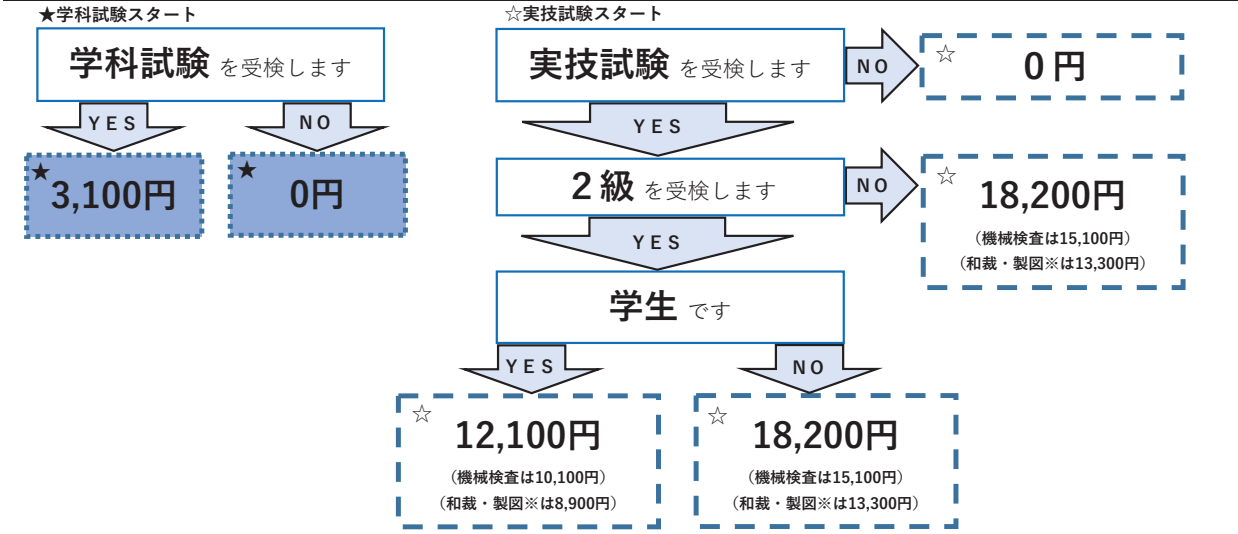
★学科試験スタート

学科試験 を受検します

YES

NO

★ 3,100円

★ 0円

☆実技試験スタート

実技試験 を受検します

NO

☆ 0円

YES

2級 を受検します

NO

☆ 18,200円
(機械検査は15,100円)
(和裁・製図※は13,300円)

YES

学生 です

YES

NO

☆ 12,100円
(機械検査は10,100円)
(和裁・製図※は8,900円)

☆ 18,200円
(機械検査は15,100円)
(和裁・製図※は13,300円)